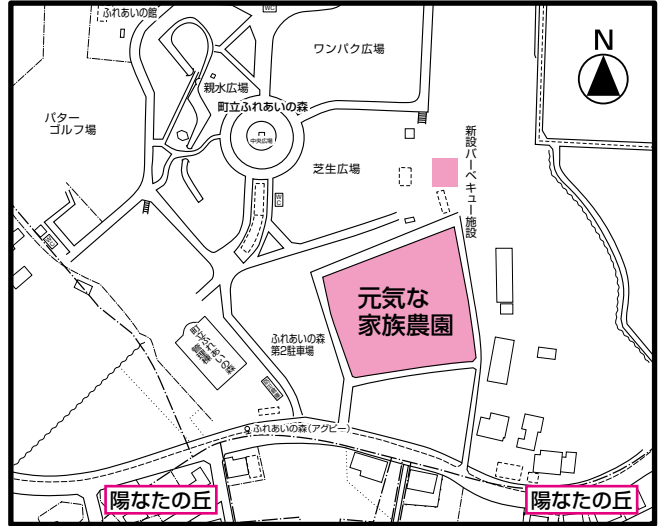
ふれあいの館

WC

ワンパク広場

N

親水広場

町立ふれあいの森

パター
ゴルフ場

中央広場

新設バーベキュー施設

芝生広場

元気な
家族農園

ふれあいの森
第2駐車場

ふれあいの森(アグピー)

陽なたの丘

陽なたの丘